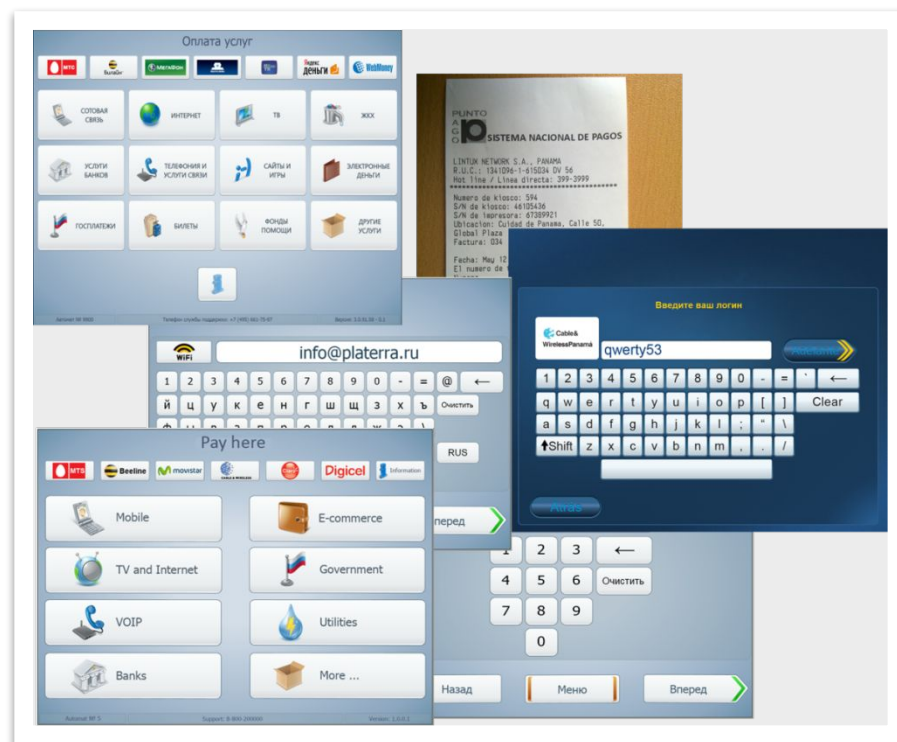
Оплата услуг

МТС Билайн МегаФон Яндекс деньги WebMoney

СОТОВАЯ СВЯЗЬ
ИНТЕРНЕТ
ТВ
ЖКХ
УСЛУГИ БАНКОВ
ТЕЛЕФОНИЯ И УСЛУГИ СВЯЗИ
САЙТЫ И ИГРЫ
ЭЛЕКТРОННЫЕ ДЕНЬГИ
ГОСПЛАТЕЖИ
БИЛЕТЫ
ФОНДЫ ПОМОЩИ
ДРУГИЕ УСЛУГИ

PUNTO PAGO SISTEMA NACIONAL DE PAGOS

LINTUX NETWORK S.A., PANAMA
R.U.C.: 1341096-1-615034 DV 56
Hot line / Linea directa: 399-3999

Numero de kiosco: 594
S/N de kiosco: 46105436
S/N de impresora: 67389921
Ubicacion: Cuidad de Panama, Calle 50,
Global Plaza
Factura: 034

Fecha: May 12
El numero de

WiFi
info@platerra.ru

1 2 3 4 5 6 7 8 9 0 - = @ ←
й ц у к е н г ш щ з х ъ Очистить

RUS

Введите ваш логин

Cable & Wireless Panamá
qwerty53

1 2 3 4 5 6 7 8 9 0 - = ` ←
q w e r t y u i o p [ ] Clear
a s d f g h j k l ; " \
↑Shift z x c v b n m , . /

Pay here

MTS Beeline movistar Digicel Information

Mobile
E-commerce
TV and Internet
Government
VOIP
Utilities
Banks
More ...

Autostat № 5 Support: 8-800-200000 Version: 1.0.0.1

Вперед

1 2 3 ←
4 5 6 Очистить
7 8 9
0

Назад Меню Вперед